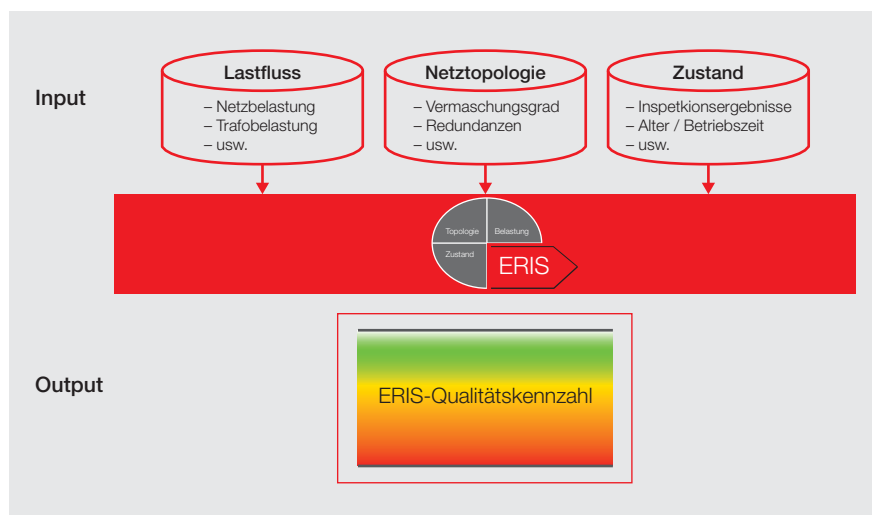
Input

Lastfluss
– Netzbelastung
– Trafobelastung
– usw.

Netztopologie
– Vermaschungsgrad
– Redundanzen
– usw.

Zustand
– Inspetkionsergebnisse
– Alter / Betriebszeit
– usw.

Topologie
Belastung
Zustand
ERIS

Output

ERIS-Qualitätskennzahl